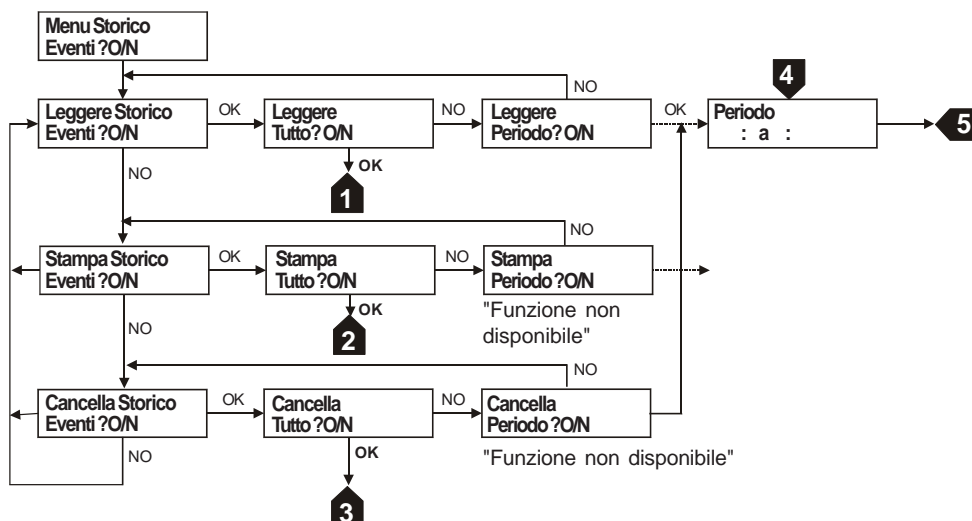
Menu Storico
Eventi ?O/N

NO

Leggere Storico
Eventi ?O/N

OK

Leggere
Tutto ?O/N

NO

Leggere
Periodo? O/N

OK

4

Periodo
: a :

5

OK

1

NO

NO

Stampa Storico
Eventi ?O/N

OK

Stampa
Tutto ?O/N

NO

Stampa
Periodo ?O/N

OK

2

"Funzione non disponibile"

NO

NO

Cancella Storico
Eventi ?O/N

OK

Cancella
Tutto ?O/N

NO

Cancella
Periodo ?O/N

NO

OK

"Funzione non disponibile"

3